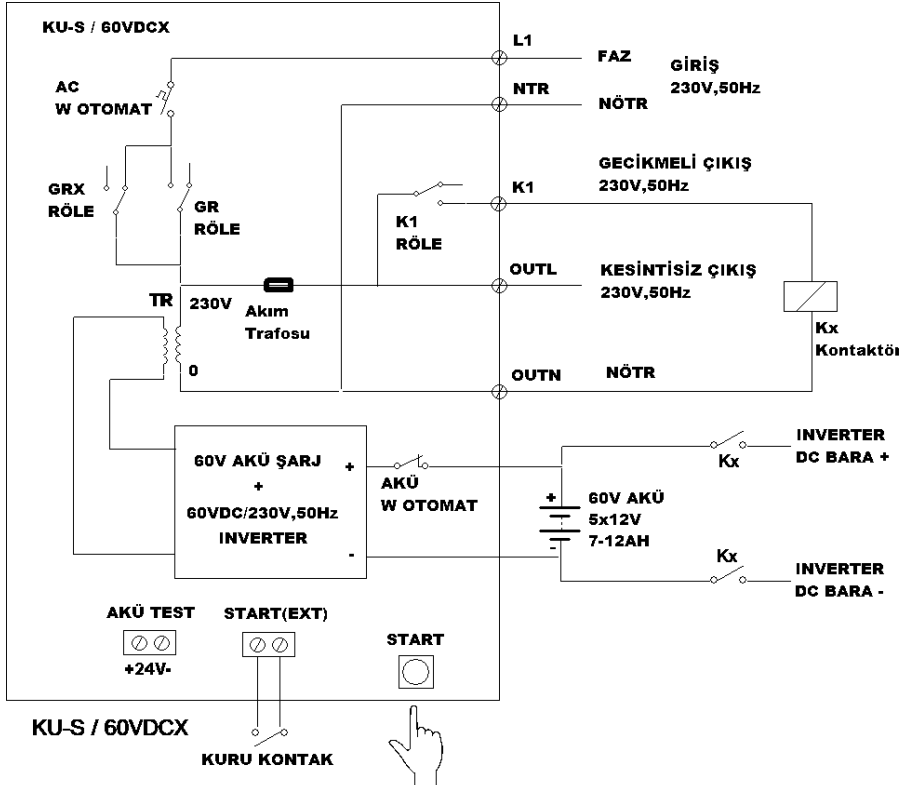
KU-S / 60VDCX

AC
W OTOMAT

L1
FAZ
GİRİŞ
230V,50Hz
NTR
NÖTR

GRX
RÖLE

GR
RÖLE

GECİKMELİ ÇIKIŞ
230V,50Hz
K1

K1
RÖLE

OUTL
KESİNTİSİZ ÇIKIŞ
230V,50Hz

TR
230V
Akım
Trafosu
0

Kx
Kontaktör

OUTN
NÖTR

60V AKÜ ŞARJ
+
60VDC/230V,50Hz
INVERTER
+
-

AKÜ
W OTOMAT

60V AKÜ
5x12V
7-12AH
+
-

Kx
INVERTER
DC BARA +

Kx
INVERTER
DC BARA -

AKÜ TEST
+24V-

START(EXT)

START

KU-S / 60VDCX

KURU KONTAK